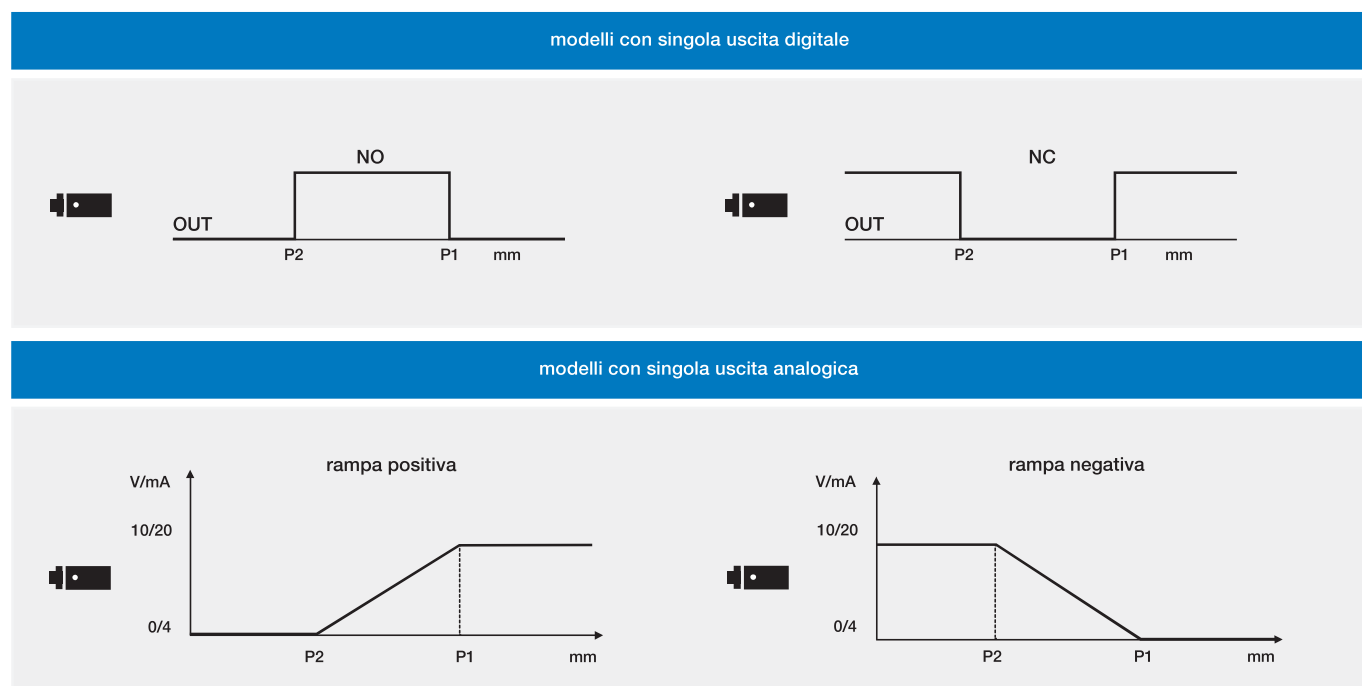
modelli con singola uscita digitale

NO

OUT

P2

P1

mm

NC

OUT

P2

P1

mm

modelli con singola uscita analogica

rampa positiva

V/mA

10/20

0/4

P2

P1

mm

rampa negativa

V/mA

10/20

0/4

P2

P1

mm